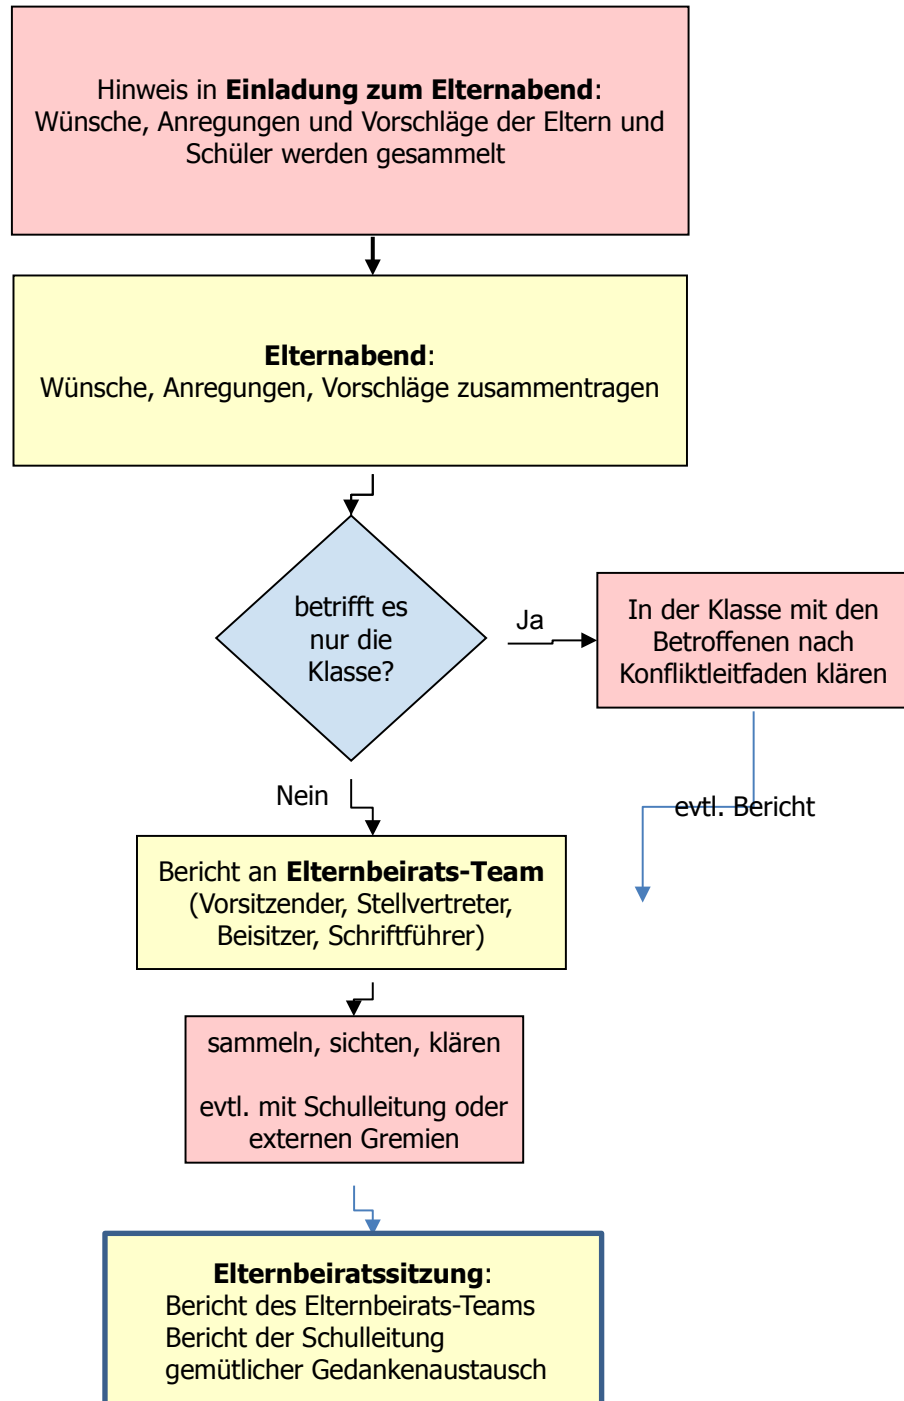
Hinweis in **Einladung zum Elternabend**: Wünsche, Anregungen und Vorschläge der Eltern und Schüler werden gesammelt

**Elternabend**: Wünsche, Anregungen, Vorschläge zusammentragen

betrifft es nur die Klasse?

Ja

In der Klasse mit den Betroffenen nach Konfliktleitfaden klären

Nein

evtl. Bericht

Bericht an **Elternbeirats-Team** (Vorsitzender, Stellvertreter, Beisitzer, Schriftführer)

sammeln, sichten, klären

evtl. mit Schulleitung oder externen Gremien

**Elternbeiratssitzung**:
Bericht des Elternbeirats-Teams
Bericht der Schulleitung
gemütlicher Gedankenaustausch